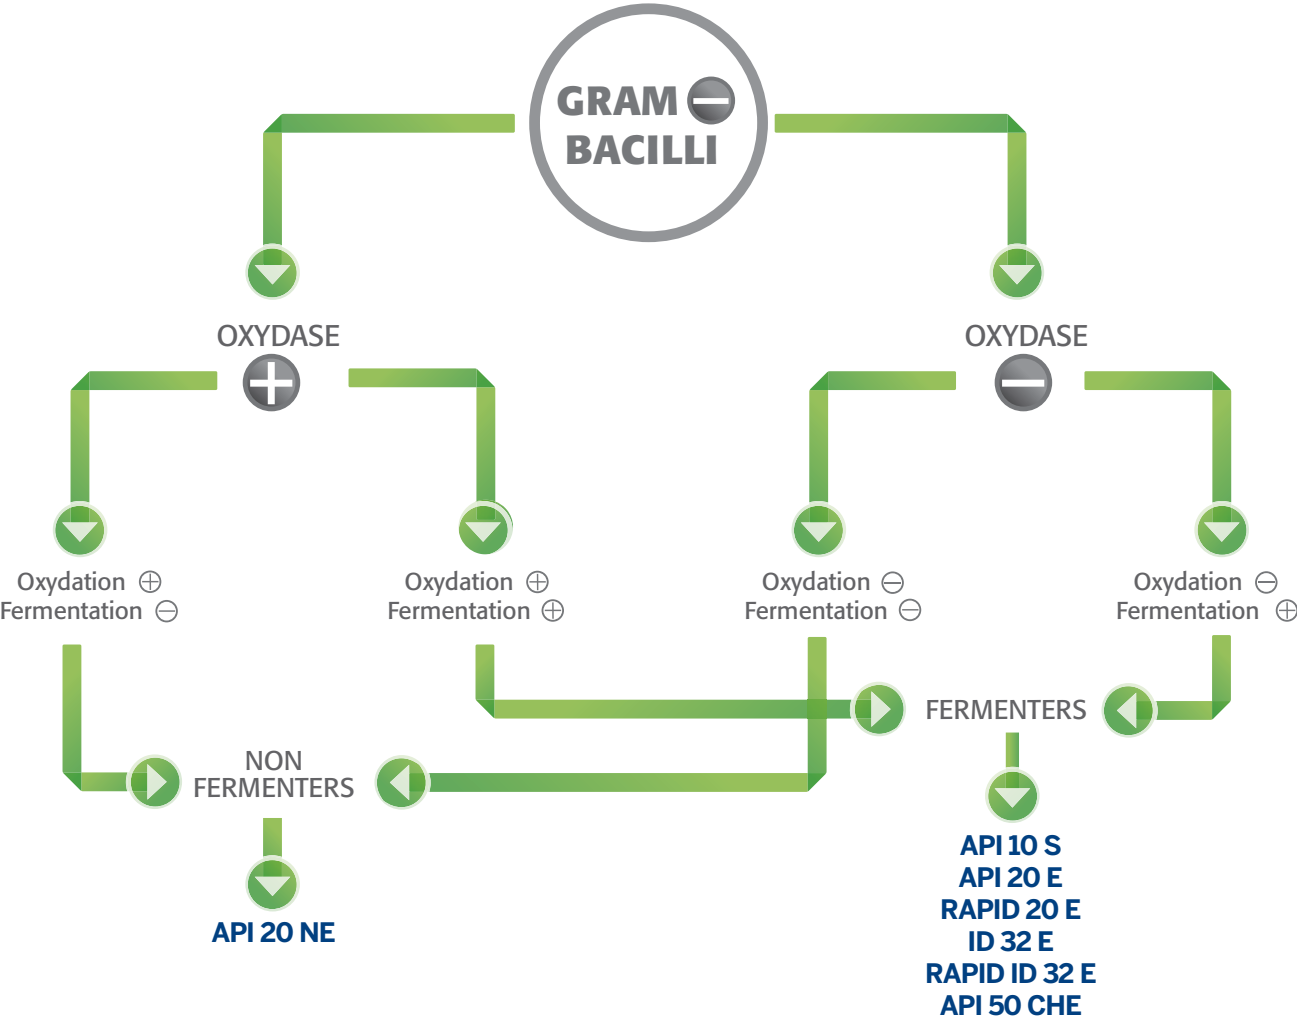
GRAM $\ominus$
BACILLI

OXYDASE $\oplus$

OXYDASE $\ominus$

Oxydation $\oplus$
Fermentation $\ominus$

Oxydation $\oplus$
Fermentation $\oplus$

Oxydation $\ominus$
Fermentation $\ominus$

Oxydation $\ominus$
Fermentation $\oplus$

FERMENTERS

NON FERMENTERS

API 20 NE

API 10 S
API 20 E
RAPID 20 E
ID 32 E
RAPID ID 32 E
API 50 CHE